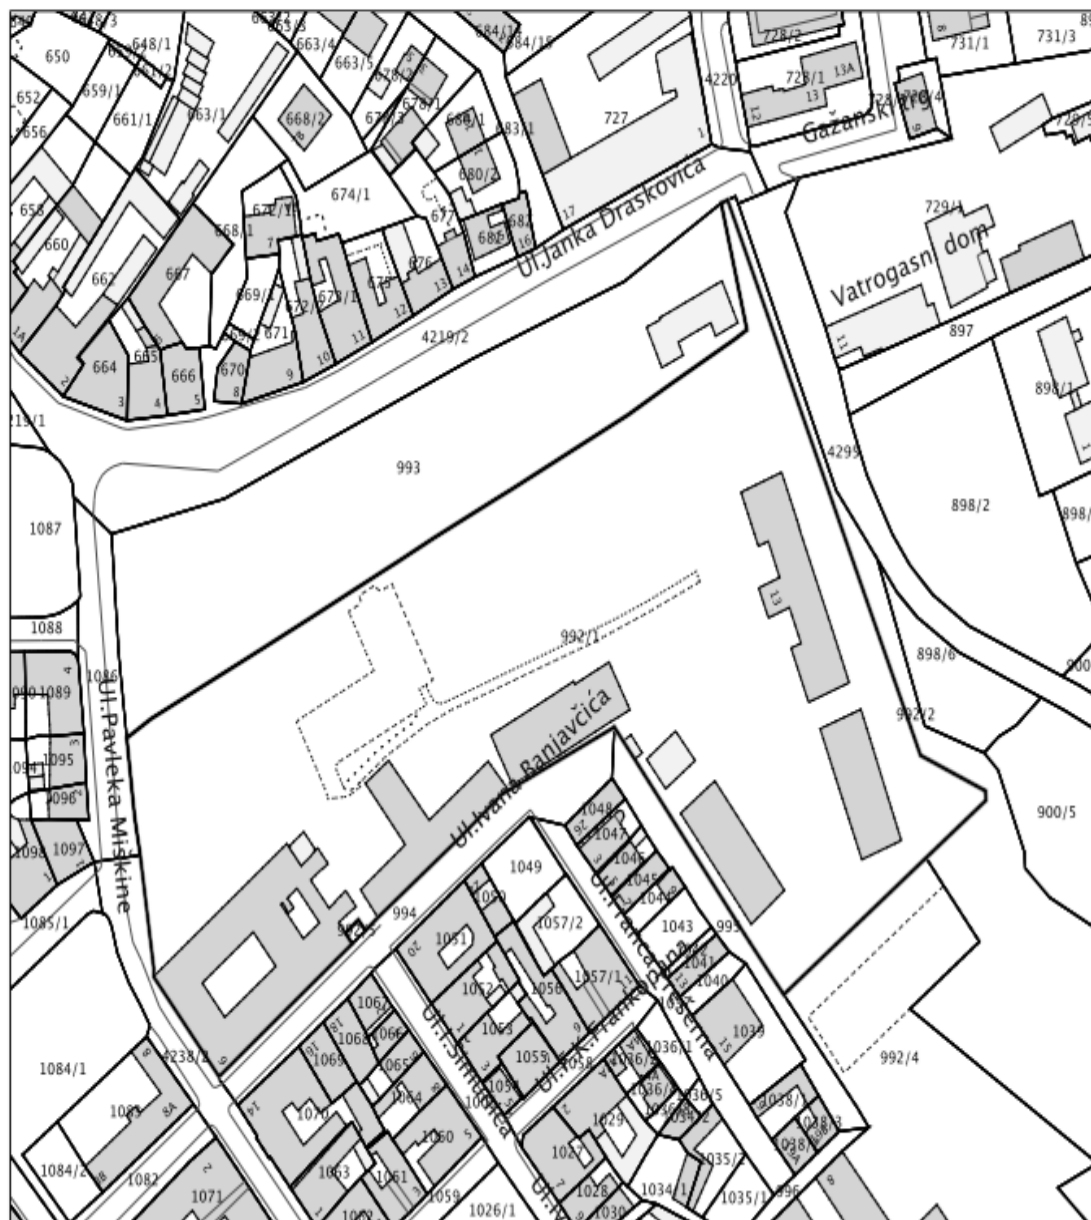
650
648/1
663/4
663/5
684/1
684/15
728/2
731/1
731/3
652
659/1
661/1
663/1
668/2
678/2
678/1
679/3
680/1
683/1
727
4220
723/1
13A
13
12
Gazanski trg
656
674/1
680/2
Ul.Janka Draskovica
17
729/1
Vatrogasni dom
658
660
668/1
672/1
677
682
685
16
662
667
669/1
673/1
675
676
14
13
12
11
897
1A
664
665
666
670
671
672
10
9
8
5
4
3
2
4219/2
898/1
4299
993
898/2
1087
13
992/1
1088
898/6
1089
1086
Ul.Pavleka Miskine
1095
1096
992/2
Ul.Ivana Banjavčića
1049
1048
1047
1046
1045
1044
1043
1097
1085/1
994
1051
1050
1057/2
Ul.Frankopanska
995
1041
1040
900/5
1052
1056
1057/1
1039
1062
1068
1066
1069
1053
1055
1058
1036/1
1036/8
1036/7
1036/5
992/4
1084/1
4238/1
1065
1064
1054
1038/1
1038/2
1083
8A
1070
1060
Ul.I.Simunica
1029
1030
1034/2
1035/2
1084/2
1082
1071
1063
1061
1059
1026/1
1027
1028
1034/1
1035/1
1030